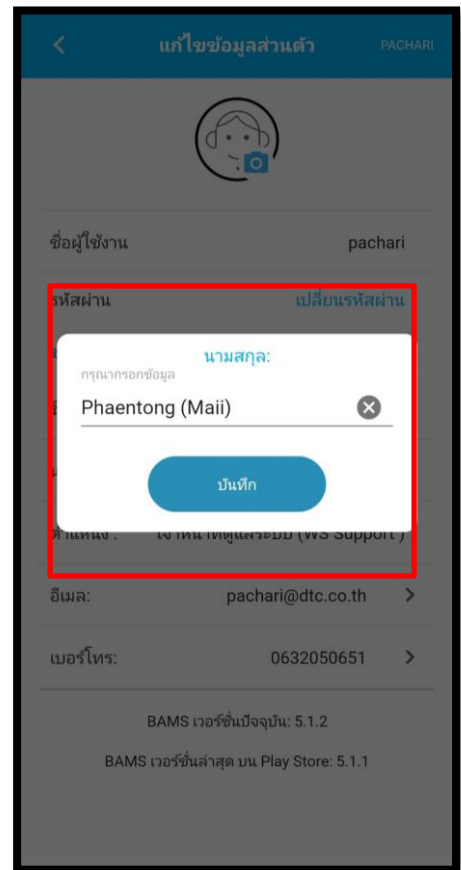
แก้ไขข้อมูลส่วนตัว

PACHARI

ชื่อผู้ใช้งาน pachari

รหัสผ่าน เปลี่ยนรหัสผ่าน

นามสกุล:

กรุณากรอกข้อมูล

Phaentong (Maii)

บันทึก

ตำแหน่ง : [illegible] (WS Support)

อีเมล: pachari@dtc.co.th

เบอร์โทร: 0632050651

BAMS เวอร์ชั่นปัจจุบัน: 5.1.2

BAMS เวอร์ชั่นล่าสุด บน Play Store: 5.1.1